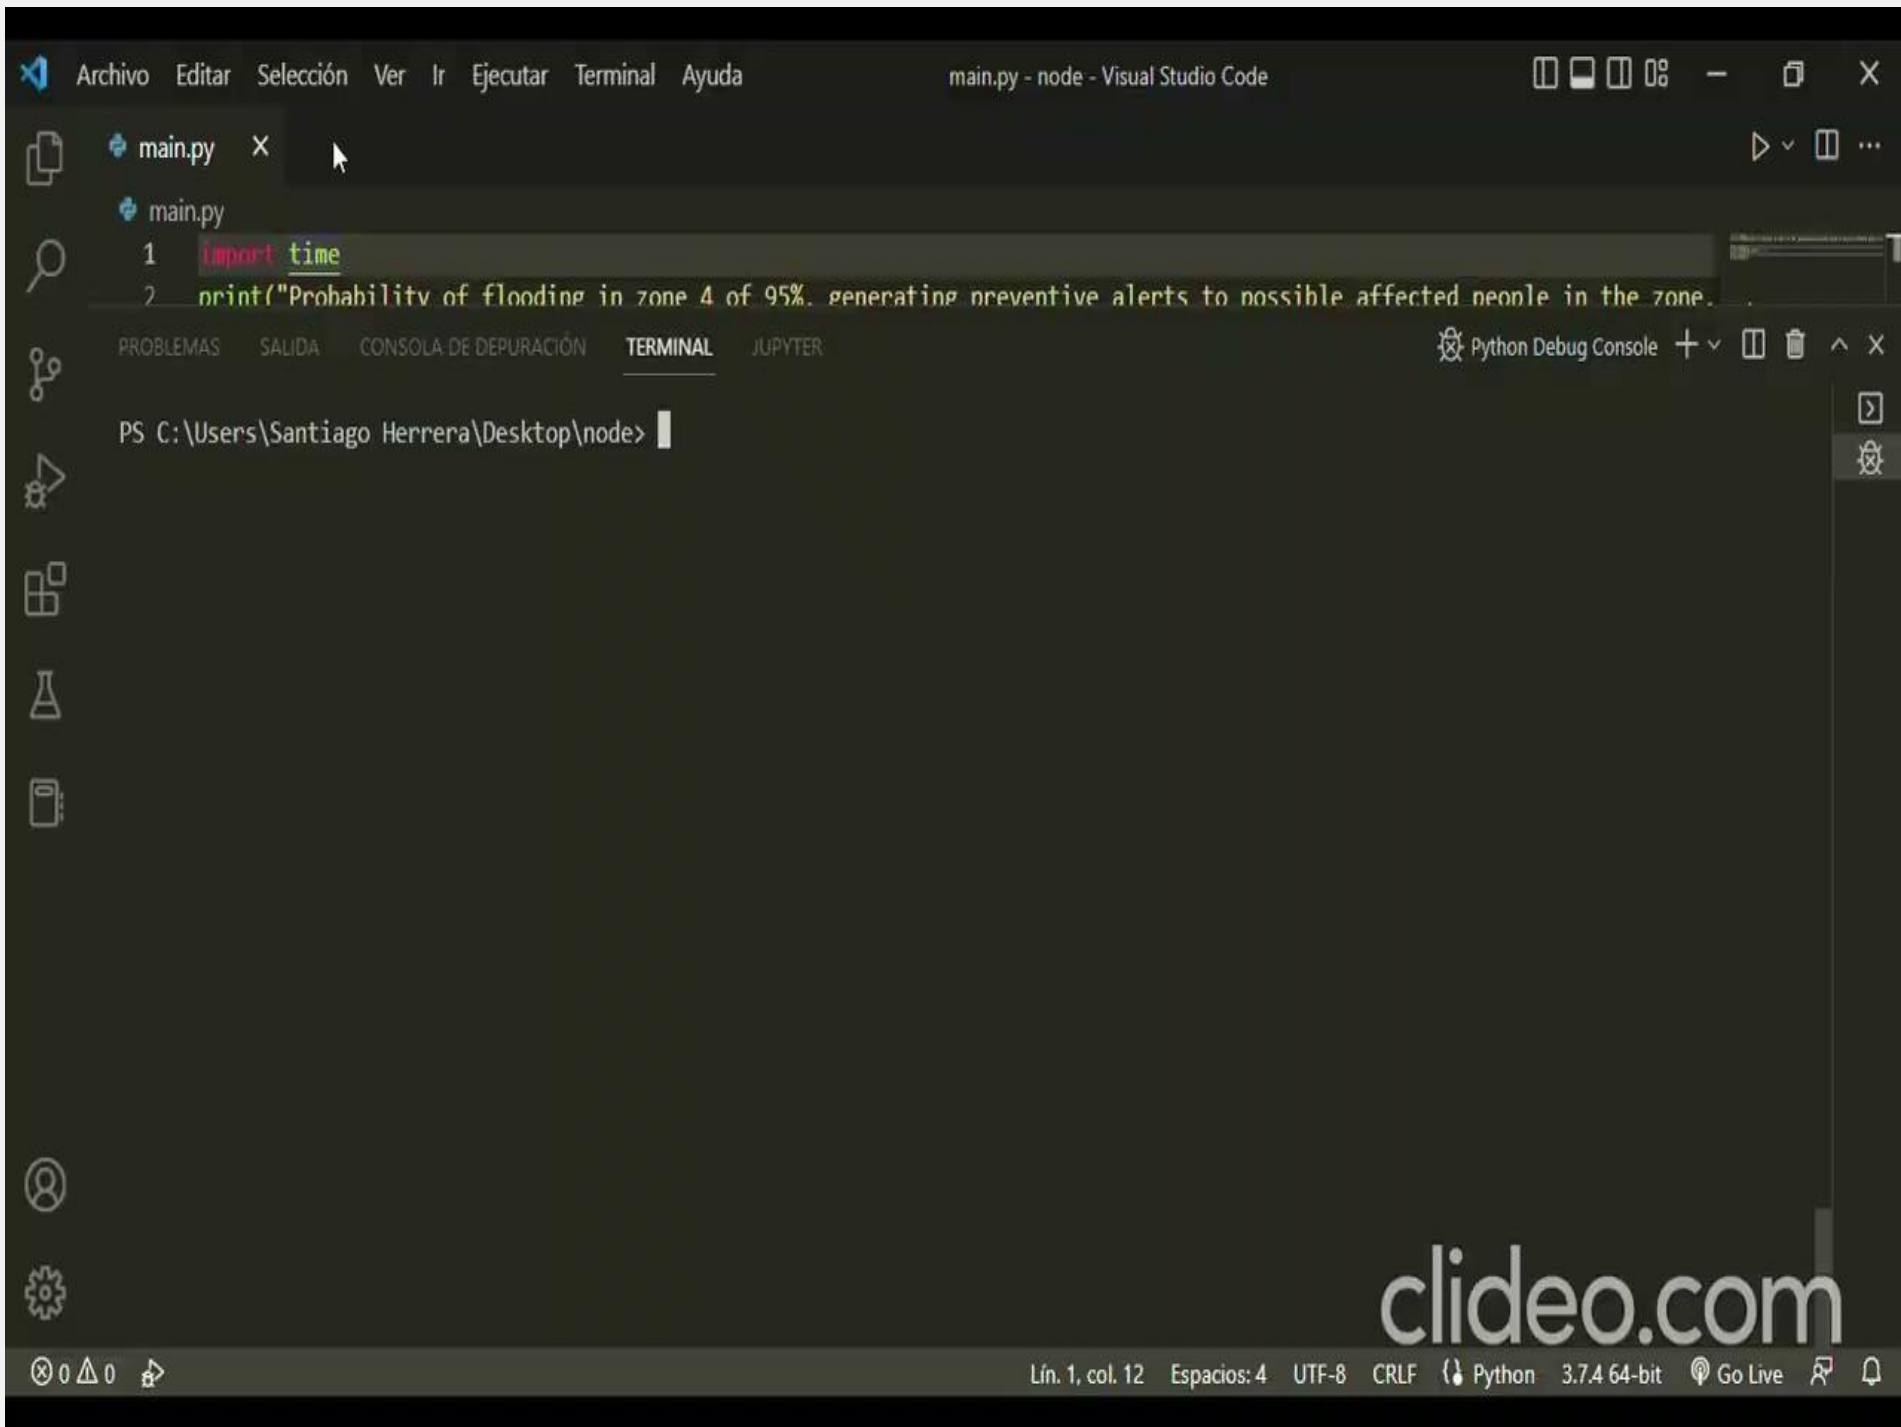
Archivo Editar Selección Ver Ir Ejecutar Terminal Ayuda main.py - node - Visual Studio Code

main.py ×

main.py

1 import time
2 print("Probability of flooding in zone 4 of 95%, generating preventive alerts to possible affected people in the zone.

PROBLEMAS SALIDA CONSOLA DE DEPURACIÓN TERMINAL JUPYTER Python Debug Console

PS C:\Users\Santiago Herrera\Desktop\node>

clideo.com

⊗ 0 ⚠ 0 Lín. 1, col. 12 Espacios: 4 UTF-8 CRLF {} Python 3.7.4 64-bit Go Live